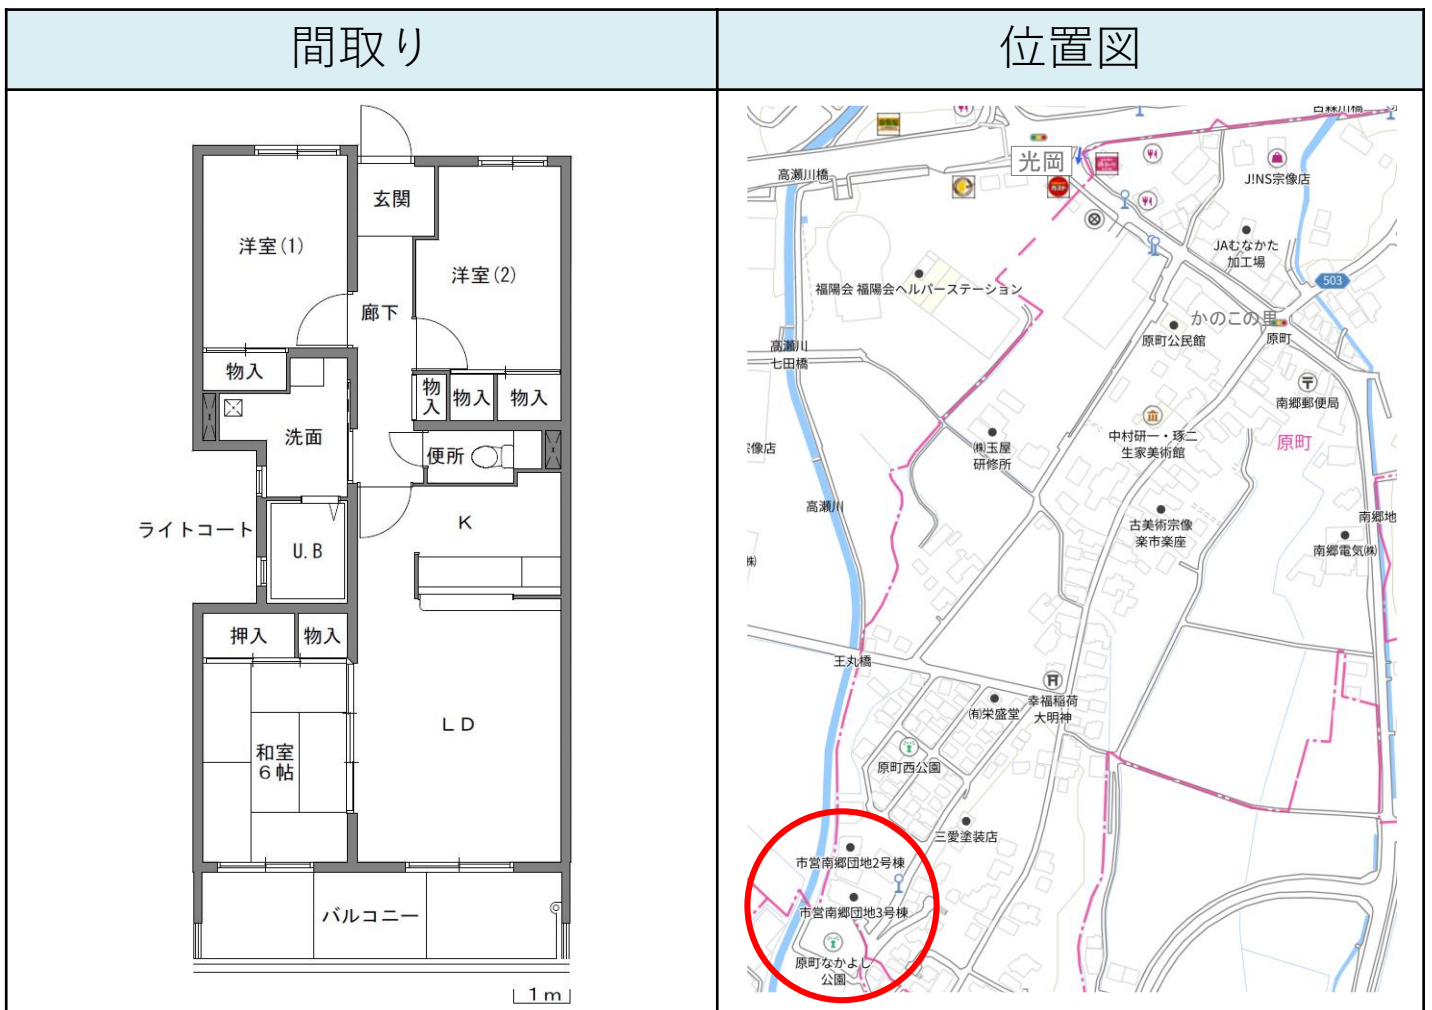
| 間取り | 位置図 |
|---|---|

玄関
洋室(1)
洋室(2)
廊下
物入
物入
物入
物入
洗面
便所
ライトコート
U.B
K
押入
物入
LD
和室
6帖
バルコニー
1m

白林川橋
光岡
J!NS宗像店
高瀬川橋
JAむなかた
加工場
503
福陽会 福陽会ヘルパーステーション
かのこの里
原町公民館
原町
高瀬川
七田橋
南郷郵便局
中村研一・琢二
生家美術館
原町
宗像店
㈱玉屋
研修所
高瀬川
古美術宗像
楽市楽座
南郷地
南郷電気㈱
㈱
王丸橋
幸福稲荷
大明神
㈲栄盛堂
原町西公園
三愛塗装店
市営南郷団地2号棟
市営南郷団地3号棟
原町なかよし
公園